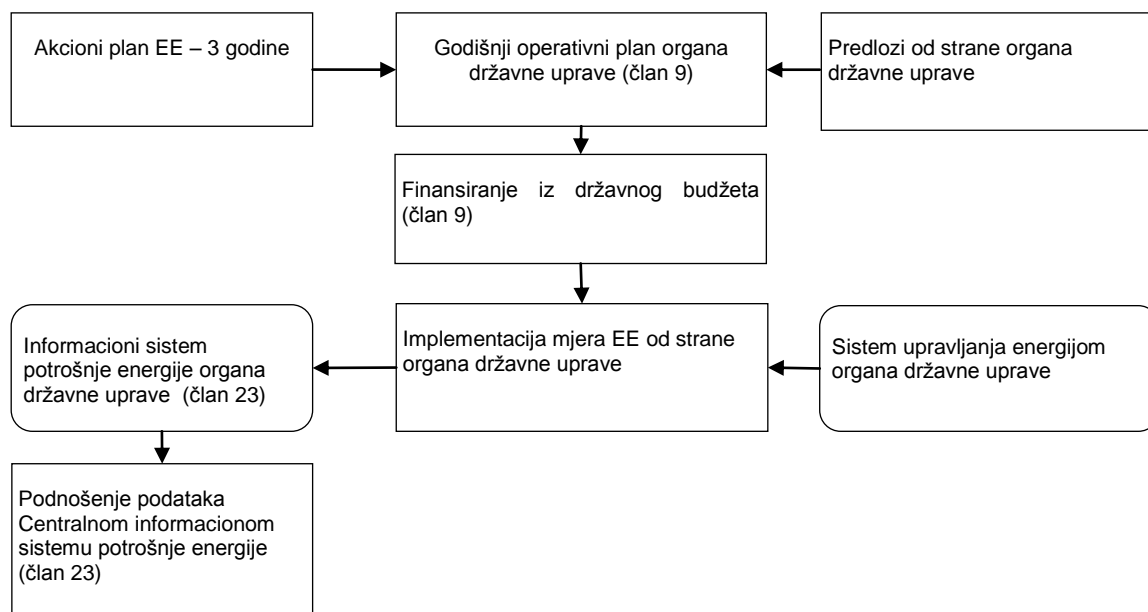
Akcioni plan EE – 3 godine

Godišnji operativni plan organa državne uprave (član 9)

Predlozi od strane organa državne uprave

Finansiranje iz državnog budžeta (član 9)

Informacioni sistem potrošnje energije organa državne uprave (član 23)

Implementacija mjera EE od strane organa državne uprave

Sistem upravljanja energijom organa državne uprave

Podnošenje podataka Centralnom informacionom sistemu potrošnje energije (član 23)